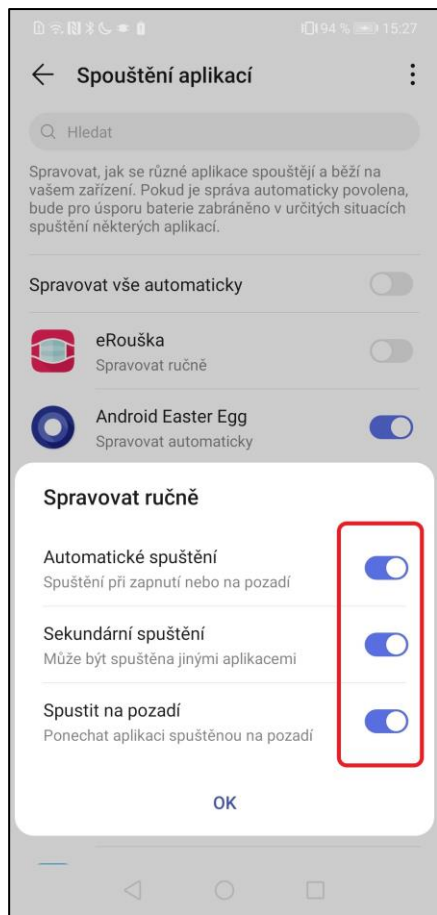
94 % 15:27

Spouštění aplikací

Hledat

Spravovat, jak se různé aplikace spouštějí a běží na vašem zařízení. Pokud je správa automaticky povolena, bude pro úsporu baterie zabráněno v určitých situacích spuštění některých aplikací.

Spravovat vše automaticky

eRouška
Spravovat ručně

Android Easter Egg
Spravovat automaticky

Spravovat ručně

Automatické spuštění
Spuštění při zapnutí nebo na pozadí

Sekundární spuštění
Může být spuštěna jinými aplikacemi

Spustit na pozadí
Ponechat aplikaci spuštěnou na pozadí

OK